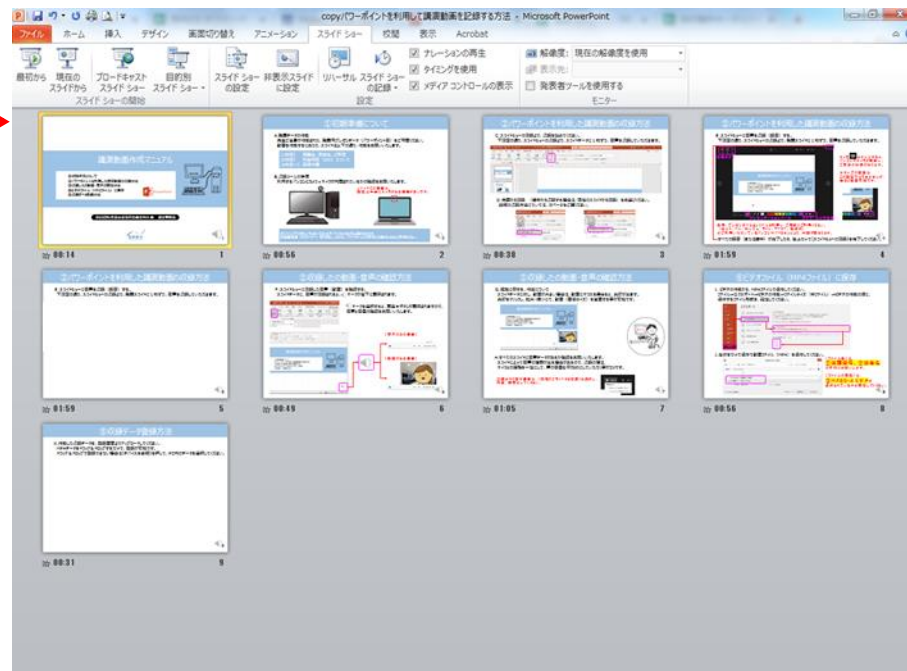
copy/パワーポイントを利用して講義動画を記録する方法 - Microsoft PowerPoint

ファイル　ホーム　挿入　デザイン　画面切り替え　アニメーション　スライド ショー　校閲　表示　Acrobat

最初から　現在のスライドから　ブロードキャスト スライド ショー　目的別スライド ショー
スライド ショーの開始

スライド ショーの設定　非表示スライドに設定　リハーサル　スライド ショーの記録
ナレーションの再生
タイミングを使用
メディア コントロールの表示
設定

解像度: 現在の解像度を使用
表示先:
発表者ツールを使用する
モニター

講義動画作成マニュアル

①収録準備について

②パワーポイントを利用した講義動画の録画方法

②パワーポイントを利用した講義動画の録画方法

②パワーポイントを利用した講義動画の録画方法

③収録した動画・音声の確認方法

③収録した動画・音声の確認方法

④ビデオファイル（MP4ファイル）に保存

⑤収録データ提出方法

00:14　1
00:56　2
00:38　3
01:59　4
01:59　5
00:49　6
01:05　7
00:56　8
00:31　9